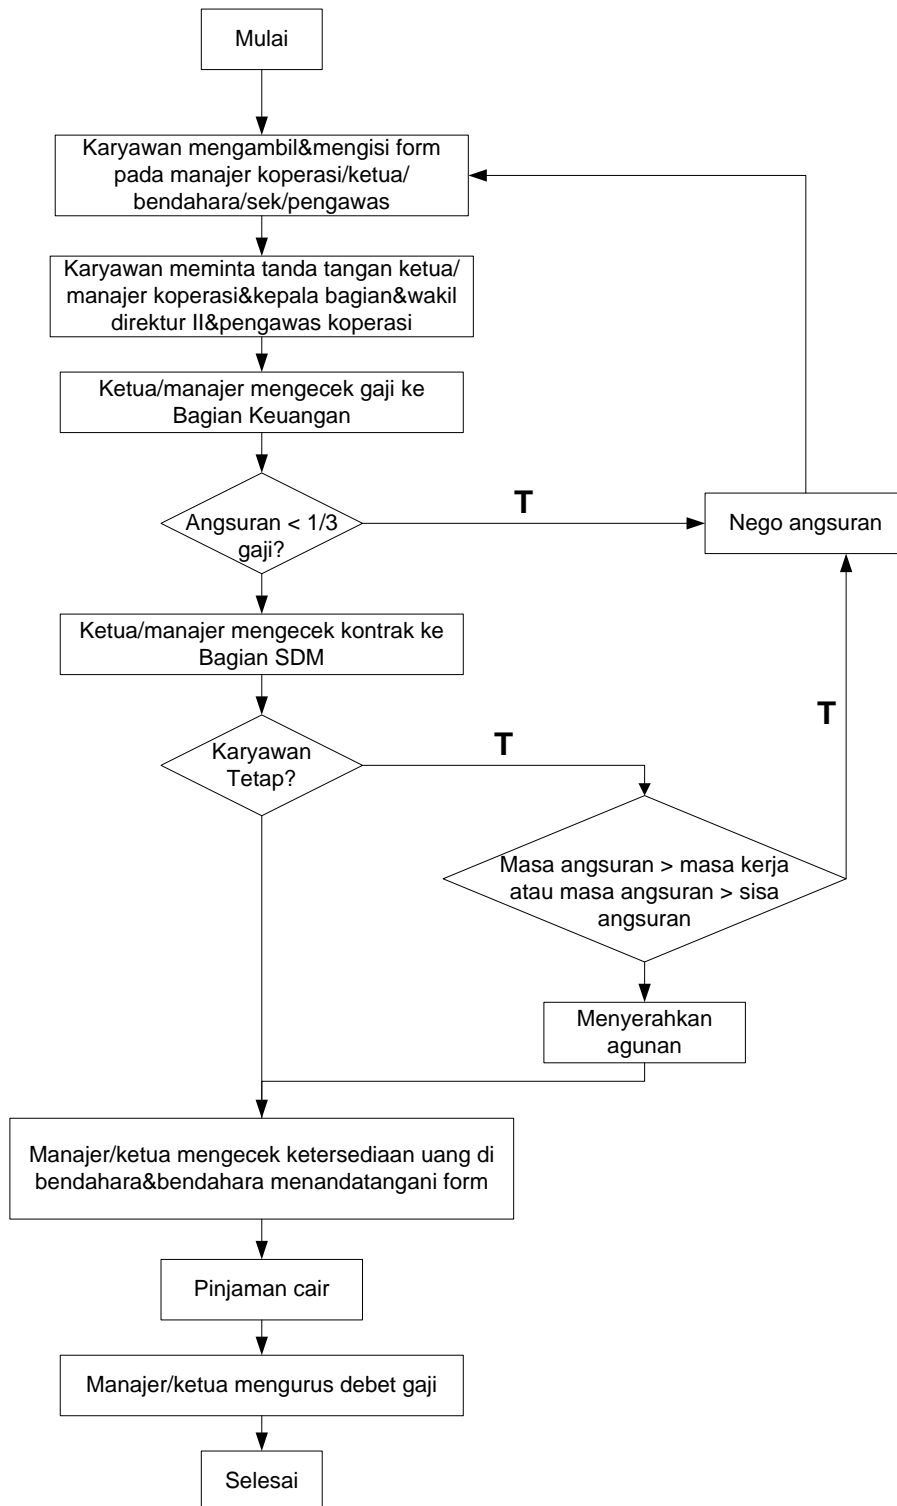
Mulai

Karyawan mengambil&mengisi form pada manajer koperasi/ketua/ bendahara/sek/pengawas

Karyawan meminta tanda tangan ketua/ manajer koperasi&kepala bagian&wakil direktur II&pengawas koperasi

Ketua/manajer mengecek gaji ke Bagian Keuangan

Angsuran < 1/3 gaji?

T

Nego angsuran

Ketua/manajer mengecek kontrak ke Bagian SDM

T

Karyawan Tetap?

T

Masa angsuran > masa kerja atau masa angsuran > sisa angsuran

Menyerahkan agunan

Manajer/ketua mengecek ketersediaan uang di bendahara&bendahara menandatangani form

Pinjaman cair

Manajer/ketua mengurus debet gaji

Selesai